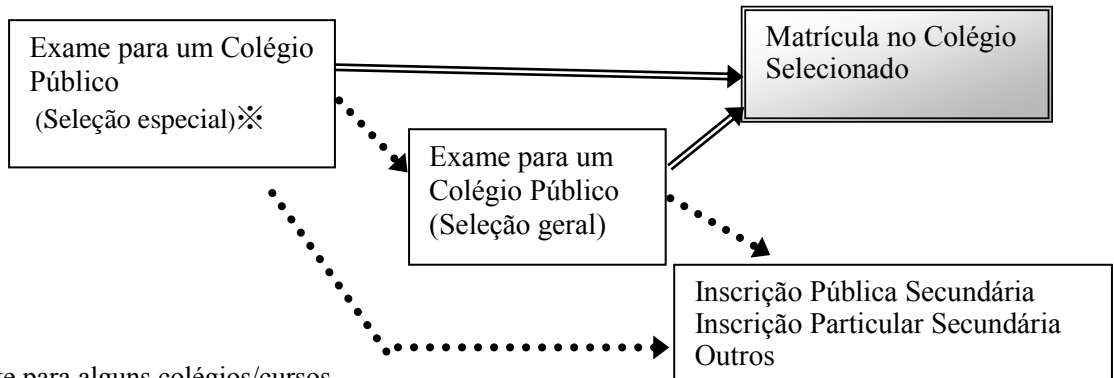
Exame para um Colégio Público
(Seleção especial)※

Matrícula no Colégio Selecionado

Exame para um Colégio Público
(Seleção geral)

Inscrição Pública Secundária
Inscrição Particular Secundária
Outros

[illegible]e para alguns colégios/cursos